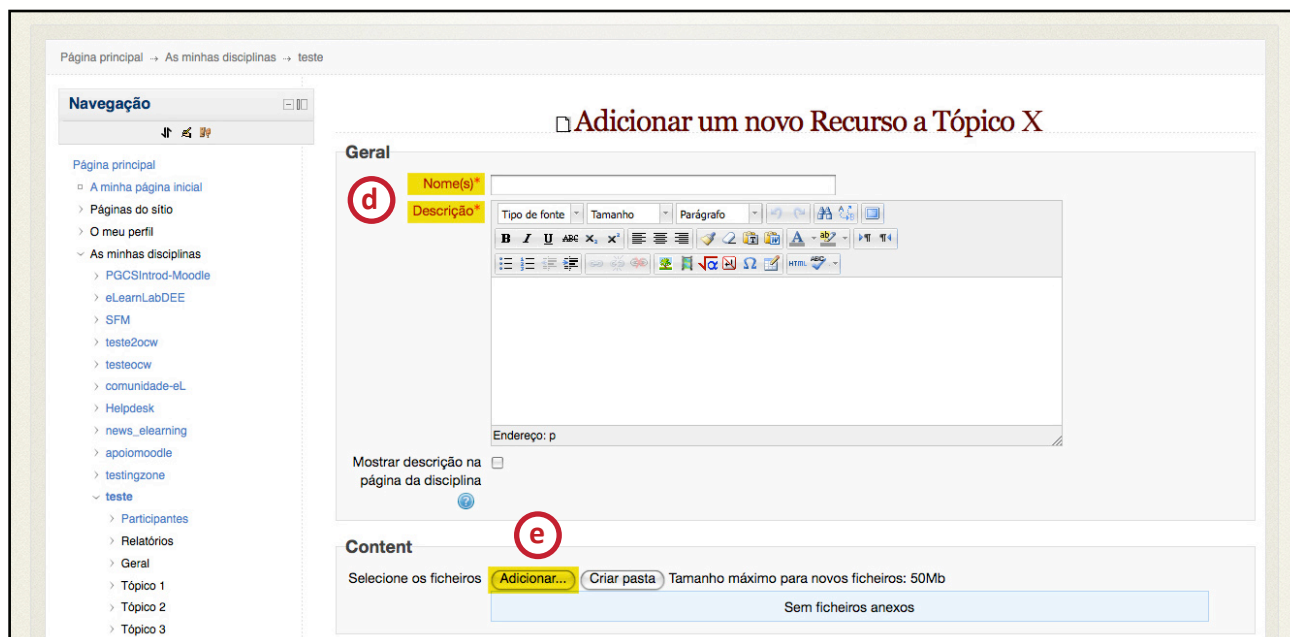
Página principal → As minhas disciplinas → teste

Navegação

Página principal
A minha página inicial
Páginas do sítio
O meu perfil
As minhas disciplinas
PGCSIntrod-Moodle
eLearnLabDEE
SFM
teste2ocw
testeocw
comunidade-eL
Helpdesk
news_elearning
apoiomoodle
testingzone
teste
Participantes
Relatórios
Geral
Tópico 1
Tópico 2
Tópico 3

Adicionar um novo Recurso a Tópico X

Geral

d

Nome(s)*

Descrição*

Tipo de fonte | Tamanho | Parágrafo

B I U ABC $x_2$ $x^2$

HTML

Endereço: p

Mostrar descrição na página da disciplina

Content

e

Selecione os ficheiros Adicionar... Criar pasta Tamanho máximo para novos ficheiros: 50Mb

Sem ficheiros anexos